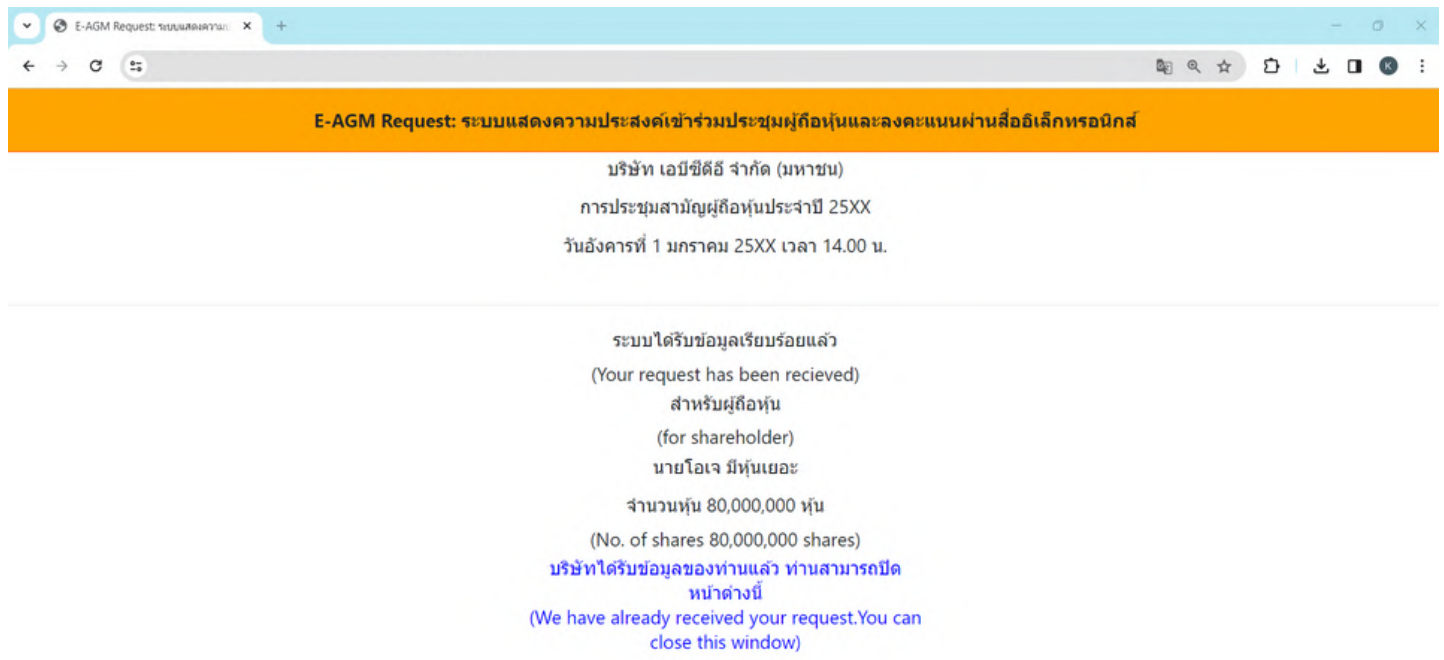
E-AGM Request: ระบบแสดงความ

E-AGM Request: ระบบแสดงความประสงค์เข้าร่วมประชุมผู้ถือหุ้นและลงคะแนนผ่านสื่ออิเล็กทรอนิกส์

บริษัท เอบีซีดีอี จำกัด (มหาชน)

การประชุมสามัญผู้ถือหุ้นประจำปี 25XX

วันอังคารที่ 1 มกราคม 25XX เวลา 14.00 น.

ระบบได้รับข้อมูลเรียบร้อยแล้ว

(Your request has been recieved)

สำหรับผู้ถือหุ้น

(for shareholder)

นายโอเจ มีหุ้นเยอะ

จำนวนหุ้น 80,000,000 หุ้น

(No. of shares 80,000,000 shares)

บริษัทได้รับข้อมูลของท่านแล้ว ท่านสามารถปิดหน้าต่างนี้

(We have already received your request.You can close this window)